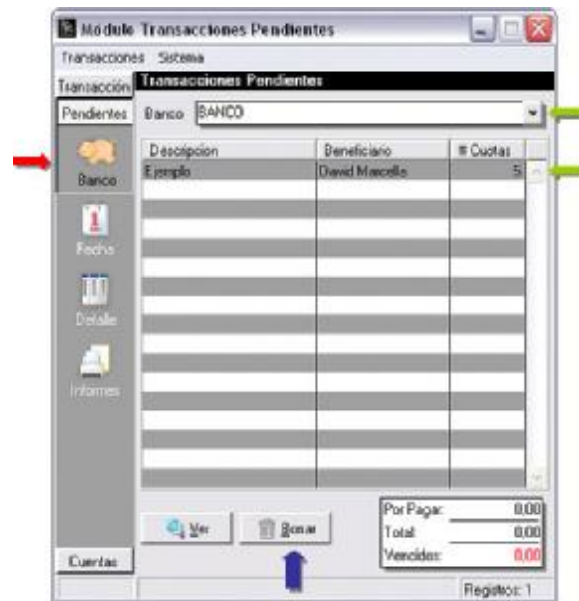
Modulo Transacciones Pendientes

Transacciones Sistema

Transacción

Pendientes

Transacciones Pendientes

Banco BANCO

Banco

Fecha

Detalle

Informes

| Descripcion | Beneficiario | # Cuotas |
|---|---|---|
| Ejemplo | David Marcello | 5 |

Ver

Borrar

Por Pagar: 0,00

Total: 0,00

Vencidos: 0,00

Cuentas

Registros: 1